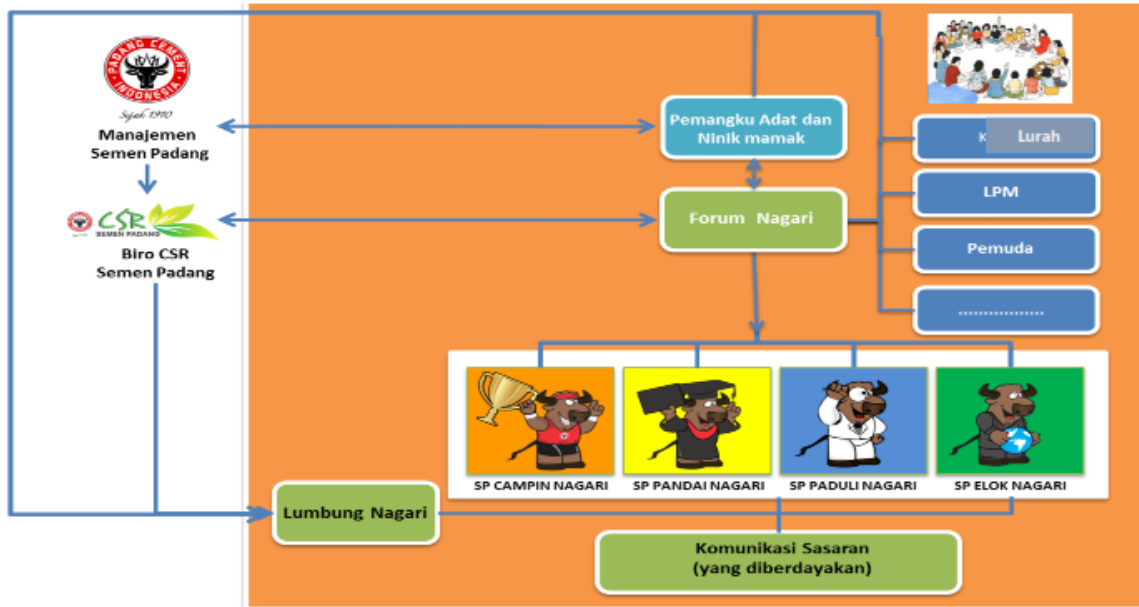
PADANG CEMENT INDONESIA

Sejak 1910

Manajemen Semen Padang

CSR SEMEN PADANG

Biro CSR Semen Padang

Pemangku Adat dan Ninik mamak

Forum Nagari

K Lurah

LPM

Pemuda

....................

SP CAMPIN NAGARI

SP PANDAI NAGARI

SP PADULI NAGARI

SP ELOK NAGARI

Lumbung Nagari

Komunikasi Sasaran (yang diberdayakan)